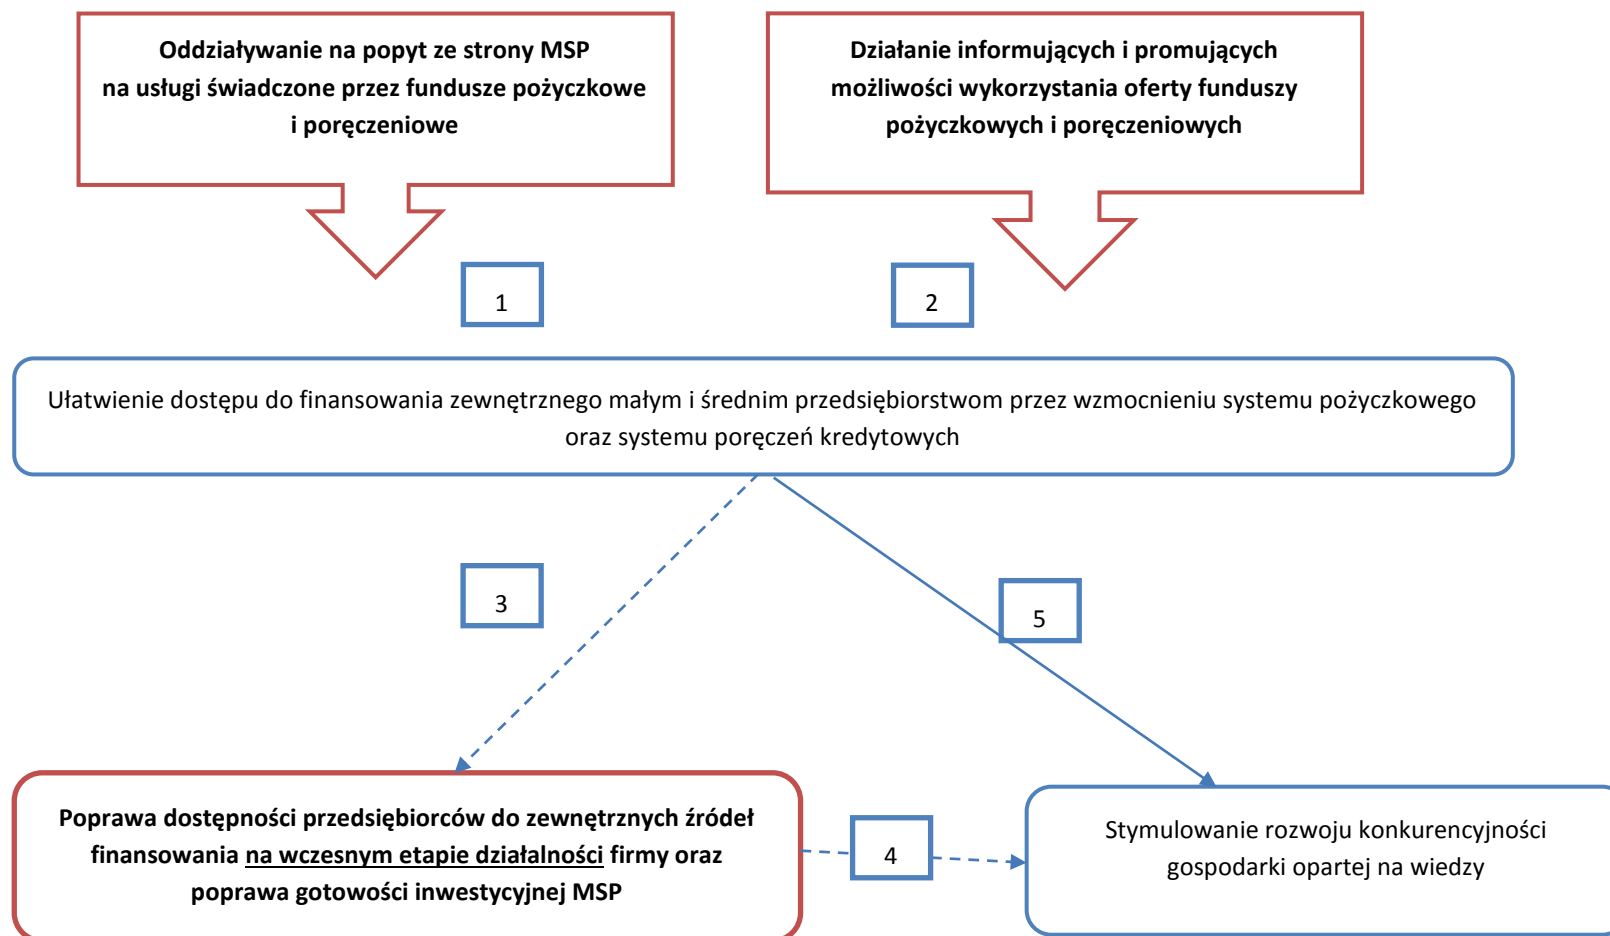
Oddziaływanie na popyt ze strony MSP na usługi świadczone przez fundusze pożyczkowe i poręczeniowe

Działanie informujących i promujących możliwości wykorzystania oferty funduszy pożyczkowych i poręczeniowych

1

2

Ułatwienie dostępu do finansowania zewnętrznego małym i średnim przedsiębiorstwom przez wzmocnieniu systemu pożyczkowego oraz systemu poręczeń kredytowych

3

5

Poprawa dostępności przedsiębiorców do zewnętrznych źródeł finansowania na wczesnym etapie działalności firmy oraz poprawa gotowości inwestycyjnej MSP

4

Stymulowanie rozwoju konkurencyjności gospodarki opartej na wiedzy